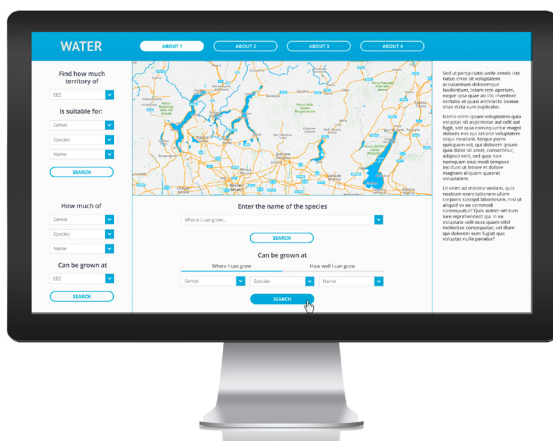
WATER

ABOUT 1
ABOUT 2
ABOUT 3
ABOUT 4

Find how much territory of
EEZ
Is suitable for:
Genus
Species
Name
SEARCH

How much of
Genus
Species
Name
Can be grown at
EEZ
SEARCH

Enter the name of the species
Where I can grow...
SEARCH

Can be grown at
Where I can grow
How well I can grow
Genus
Species
Name
SEARCH

Sed ut perspiciatis unde omnis iste natus error sit voluptatem accusantium doloremque laudantium, totam rem aperiam, eaque ipsa quae ab illo inventore veritatis et quasi architecto beatae vitae dicta sunt explicabo.

Nemo enim ipsam voluptatem quia voluptas sit aspernatur aut odit aut fugit, sed quia consequuntur magni dolores eos qui ratione voluptatem sequi nesciunt. Neque porro quisquam est, qui dolorem ipsum quia dolor sit amet, consectetur, adipisci velit, sed quia non numquam eius modi tempora incidunt ut labore et dolore magnam aliquam quaerat voluptatem.

Ut enim ad minima veniam, quis nostrum exercitationem ullam corporis suscipit laboriosam, nisi ut aliquid ex ea commodi consequatur? Quis autem vel eum iure reprehenderit qui in ea voluptate velit esse quam nihil molestiae consequatur, vel illum qui dolorem eum fugiat quo voluptas nulla pariatur?